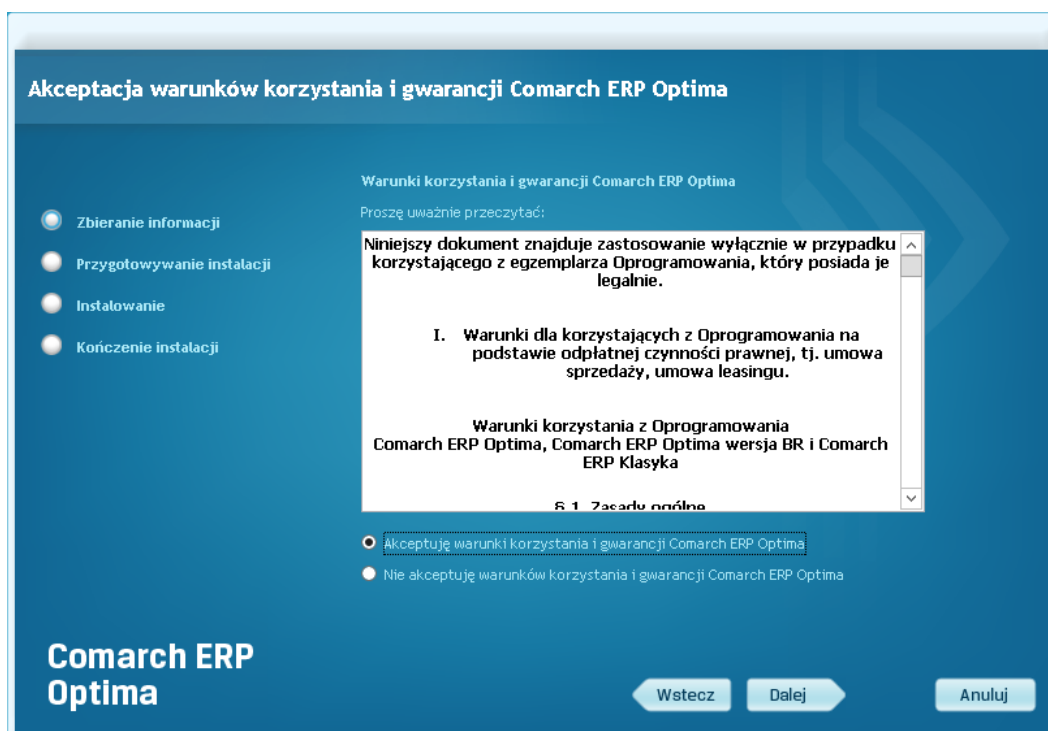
Akceptacja warunków korzystania i gwarancji Comarch ERP Optima

Zbieranie informacji

Przygotowywanie instalacji

Instalowanie

Kończenie instalacji

Warunki korzystania i gwarancji Comarch ERP Optima

Proszę uważnie przeczytać:

Niniejszy dokument znajduje zastosowanie wyłącznie w przypadku korzystającego z egzemplarza Oprogramowania, który posiada je legalnie.

I. Warunki dla korzystających z Oprogramowania na podstawie odpłatnej czynności prawnej, tj. umowa sprzedaży, umowa leasingu.

Warunki korzystania z Oprogramowania Comarch ERP Optima, Comarch ERP Optima wersja BR i Comarch ERP Klasyka

§ 1. Zasady ogólne

Akceptuję warunki korzystania i gwarancji Comarch ERP Optima

Nie akceptuję warunków korzystania i gwarancji Comarch ERP Optima

Comarch ERP Optima

Wstecz

Dalej

Anuluj